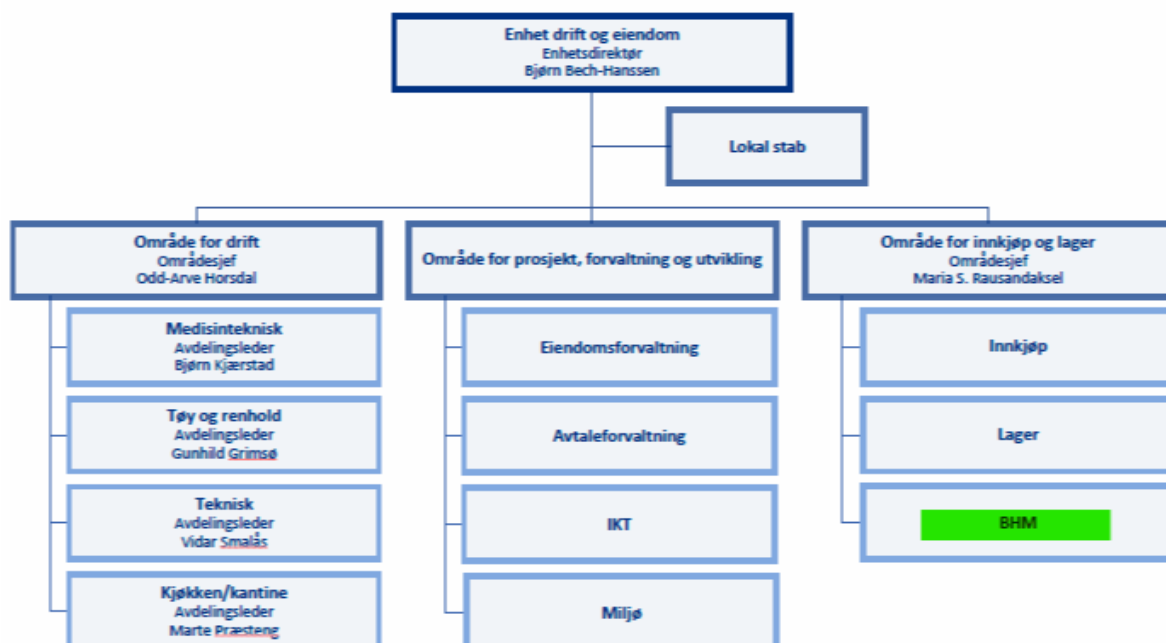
Enhet drift og eiendom
Enhetsdirektør
Bjørn Bech-Hanssen

Lokal stab

Område for drift
Områdesjef
Odd-Arve Horsdal

Medisinteknisk
Avdelingsleder
Bjørn Kjærstad

Tøy og renhold
Avdelingsleder
Gunhild Grimsø

Teknisk
Avdelingsleder
Vidar Smalås

Kjøkken/kantine
Avdelingsleder
Marte Præsteng

Område for prosjekt, forvaltning og utvikling

Eiendomsforvaltning

Avtaleforvaltning

IKT

Miljø

Område for innkjøp og lager
Områdesjef
Maria S. Rausandaksel

Innkjøp

Lager

BHM